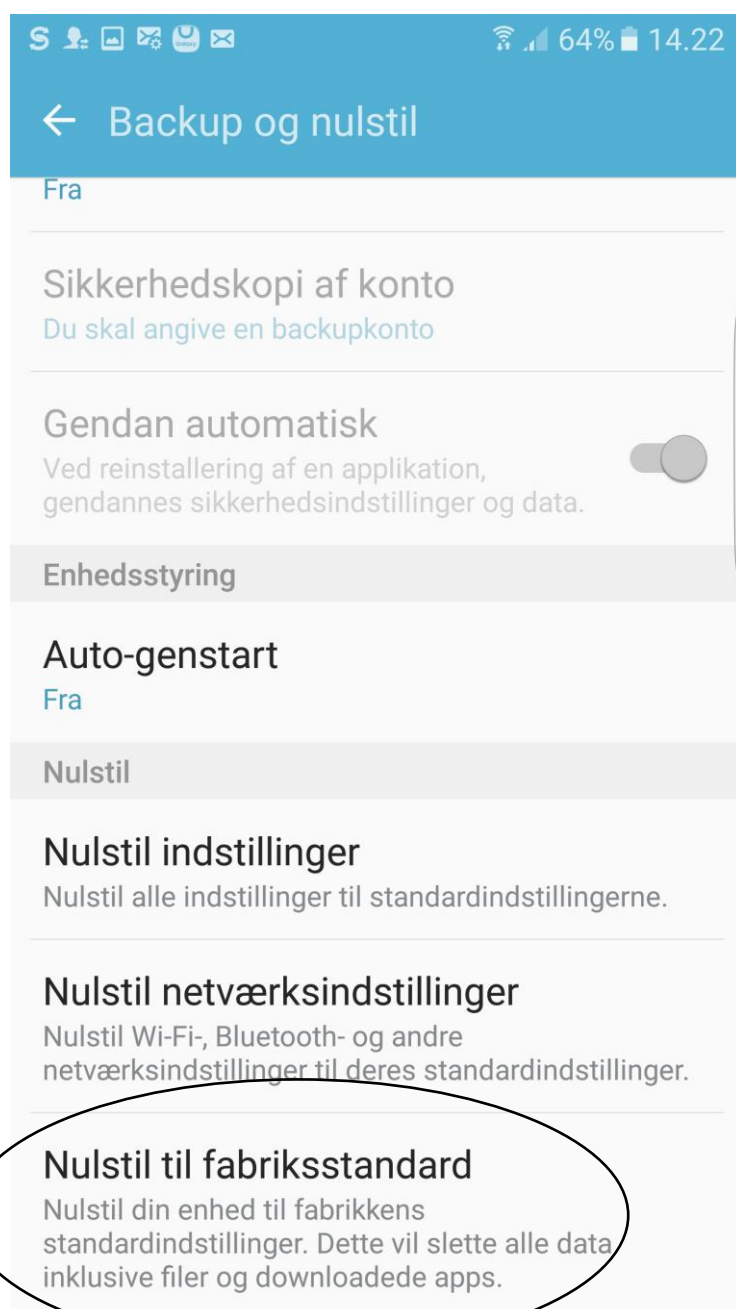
64% 14.22

Backup og nulstil

Fra

Sikkerhedskopi af konto
Du skal angive en backupkonto

Gendan automatisk
Ved reinstallering af en applikation, gendannes sikkerhedsindstillinger og data.

Enhedsstyring

Auto-genstart
Fra

Nulstil

Nulstil indstillinger
Nulstil alle indstillinger til standardindstillingerne.

Nulstil netværksindstillinger
Nulstil Wi-Fi-, Bluetooth- og andre netværksindstillinger til deres standardindstillinger.

Nulstil til fabriksstandard
Nulstil din enhed til fabrikkens standardindstillinger. Dette vil slette alle data inklusive filer og downloadede apps.